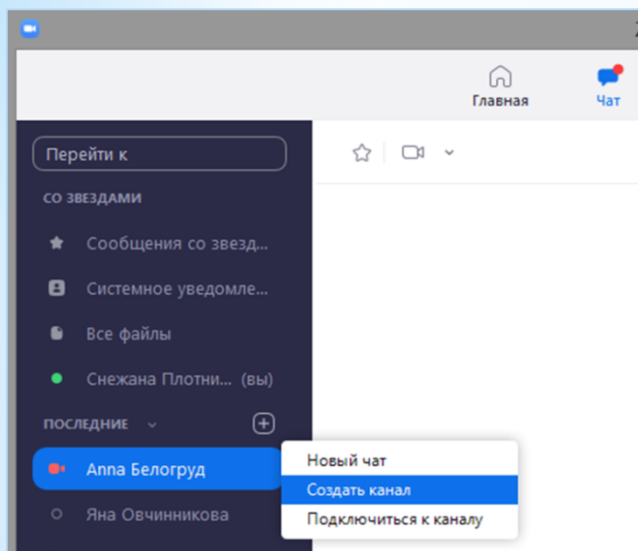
Главная

Чат

Перейти к

СО ЗВЕЗДАМИ

Сообщения со звезд...

Системное уведомле...

Все файлы

Снежана Плотни... (вы)

ПОСЛЕДНИЕ

Anna Белогруд

Яна Овчинникова

Новый чат

Создать канал

Подключиться к каналу